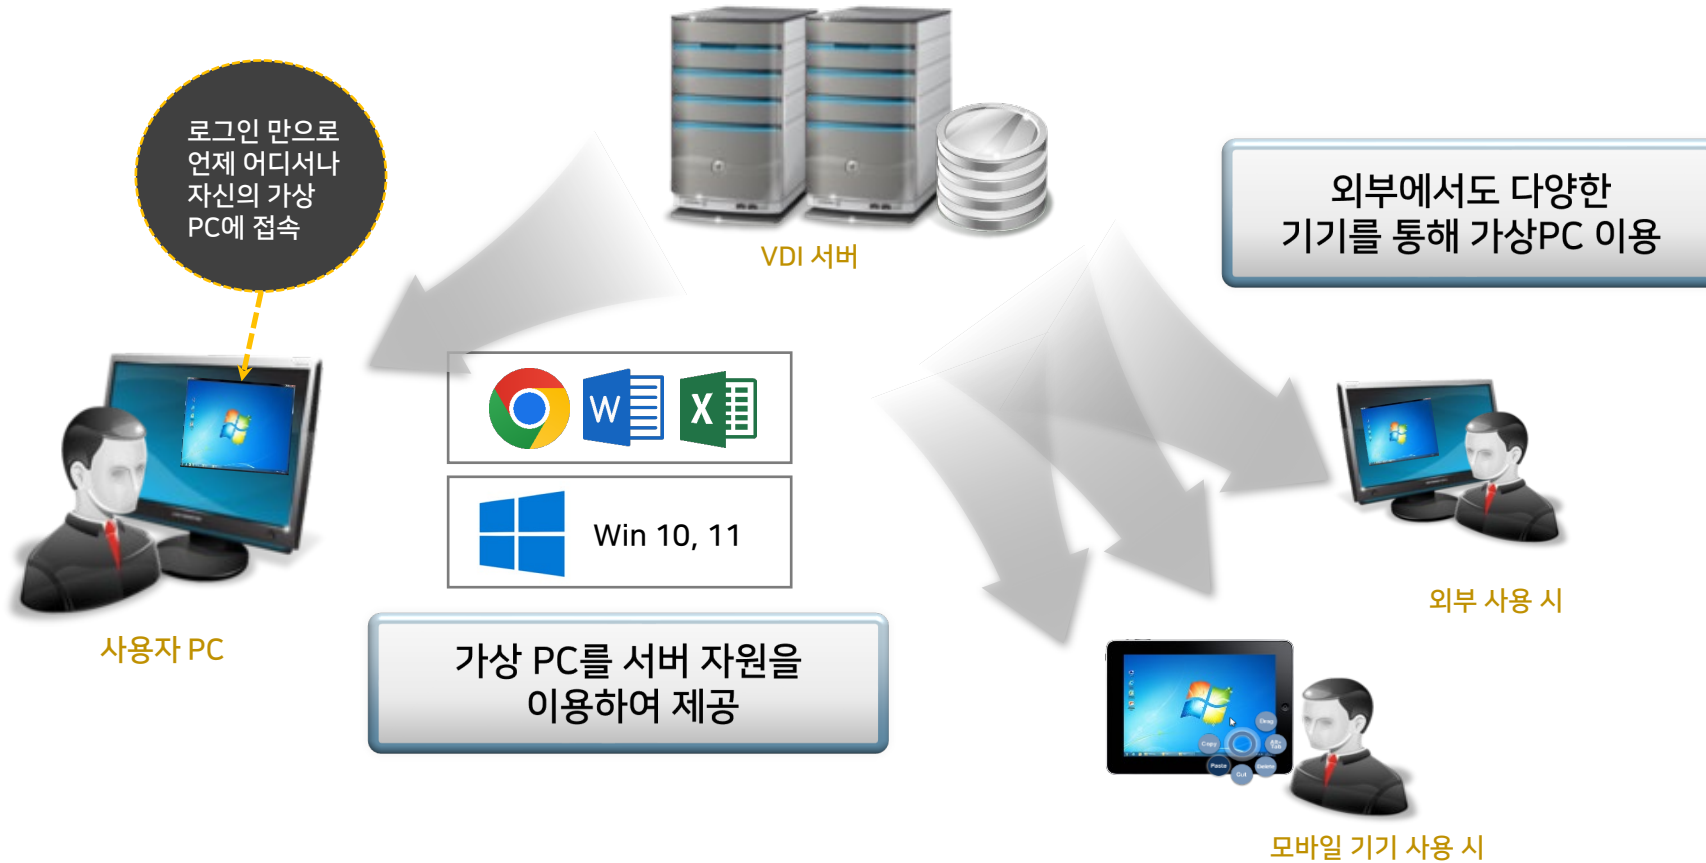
로그인 만으로 언제 어디서나 자신의 가상 PC에 접속

VDI 서버

외부에서도 다양한 기기를 통해 가상PC 이용

W

X

Win 10, 11

사용자 PC

가상 PC를 서버 자원을 이용하여 제공

외부 사용 시

모바일 기기 사용 시